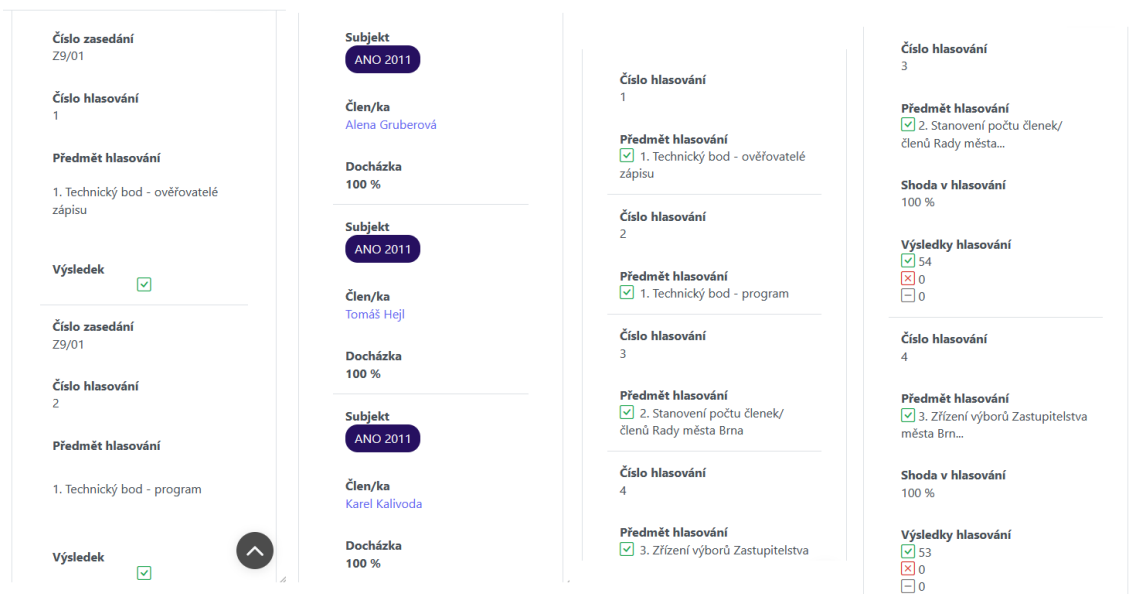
Číslo zasedání
Z9/01

Číslo hlasování
1

Předmět hlasování

1. Technický bod - ověřovatelé zápisu

Výsledek

Číslo zasedání
Z9/01

Číslo hlasování
2

Předmět hlasování

1. Technický bod - program

Výsledek

Subjekt
ANO 2011

Člen/ka
Alena Gruberová

Docházka
100 %

Subjekt
ANO 2011

Člen/ka
Tomáš Hejl

Docházka
100 %

Subjekt
ANO 2011

Člen/ka
Karel Kalivoda

Docházka
100 %

Číslo hlasování
1

Předmět hlasování
1. Technický bod - ověřovatelé zápisu

Číslo hlasování
2

Předmět hlasování
1. Technický bod - program

Číslo hlasování
3

Předmět hlasování
2. Stanovení počtu členek/ členů Rady města Brna

Číslo hlasování
4

Předmět hlasování
3. Zřízení výborů Zastupitelstva

Číslo hlasování
3

Předmět hlasování
2. Stanovení počtu členek/ členů Rady města...

Shoda v hlasování
100 %

Výsledky hlasování
54
0
0

Číslo hlasování
4

Předmět hlasování
3. Zřízení výborů Zastupitelstva města Brn...

Shoda v hlasování
100 %

Výsledky hlasování
53
0
0